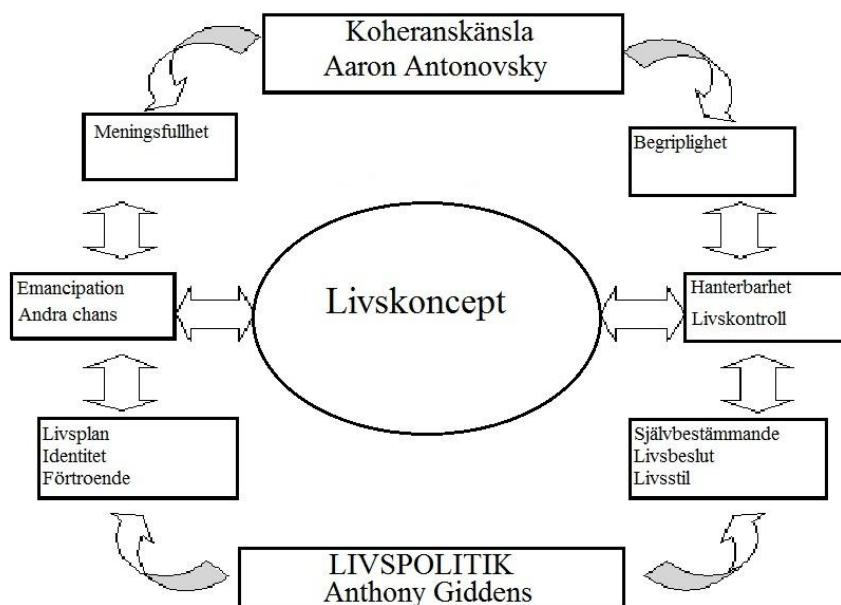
Koheranskänsla
Aaron Antonovsky

Meningsfullhet

Begriplighet

Emancipation
Andra chans

Livskoncept

Hanterbarhet
Livskontroll

Livsplan
Identitet
Förtroende

Självbestämmande
Livsbeslut
Livsstil

LIVSPOLITIK
Anthony Giddens